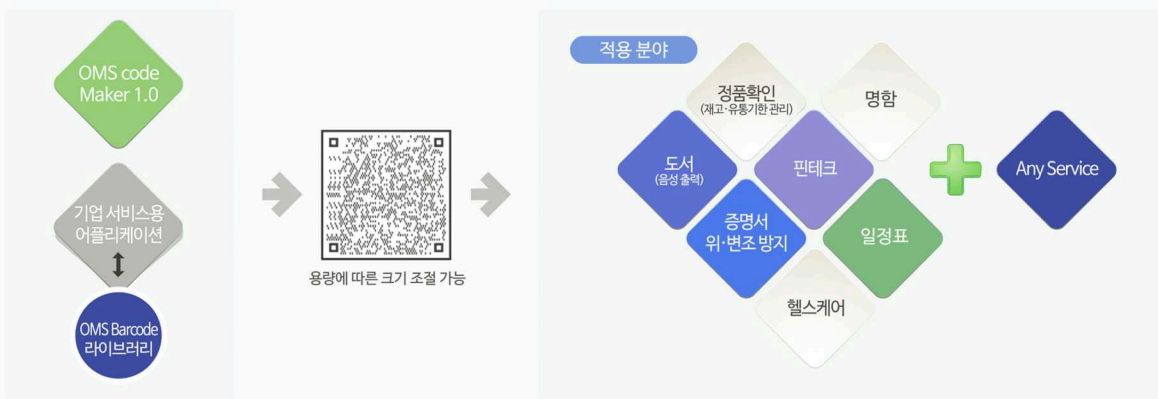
OMS code Maker 1.0

기업 서비스용 어플리케이션

OMS Barcode 라이브러리

용량에 따른 크기 조절 가능

적용 분야

정품확인 (재고·유통기한 관리)

명함

도서 (음성 출력)

핀테크

증명서 위·변조 방지

일정표

헬스케어

Any Service